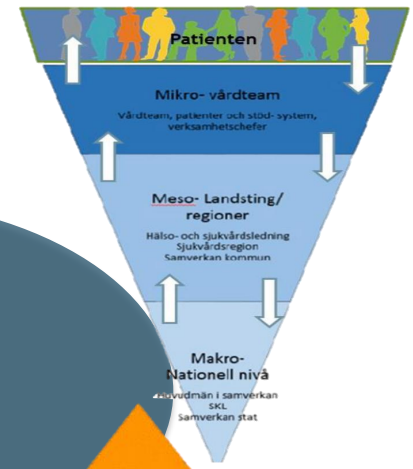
Patienten

Mikro- vårdteam

Vårdteam, patienter och stöd- system, verksamhetschefer

Meso- Landsting/ regioner

Hälso- och sjukvårdsledning
Sjukvårdsregion
Samverkan kommun

Makro-
Nationell nivå

Huvudmän i samverkan
SKL
Samverkan stat